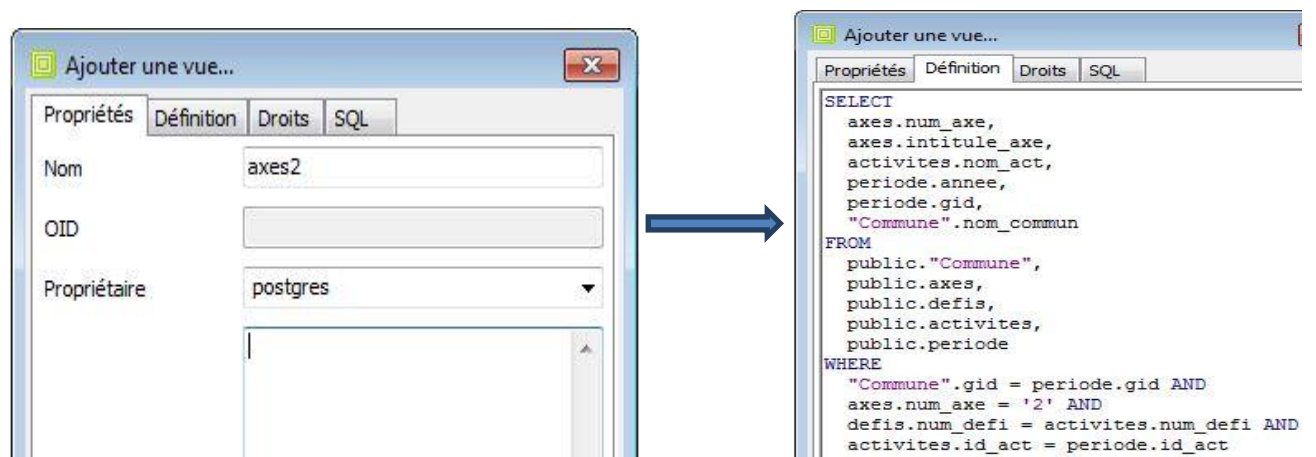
Ajouter une vue...

Propriétés | Définition | Droits | SQL

Nom axes2

OID

Propriétaire postgres

Ajouter une vue...

Propriétés | Définition | Droits | SQL

SELECT
  axes.num_axe,
  axes.intitule_axe,
  activites.nom_act,
  periode.annee,
  periode.gid,
  "Commune".nom_commun
FROM
  public."Commune",
  public.axes,
  public.defis,
  public.activites,
  public.periode
WHERE
  "Commune".gid = periode.gid AND
  axes.num_axe = '2' AND
  defis.num_defi = activites.num_defi AND
  activites.id_act = periode.id_act